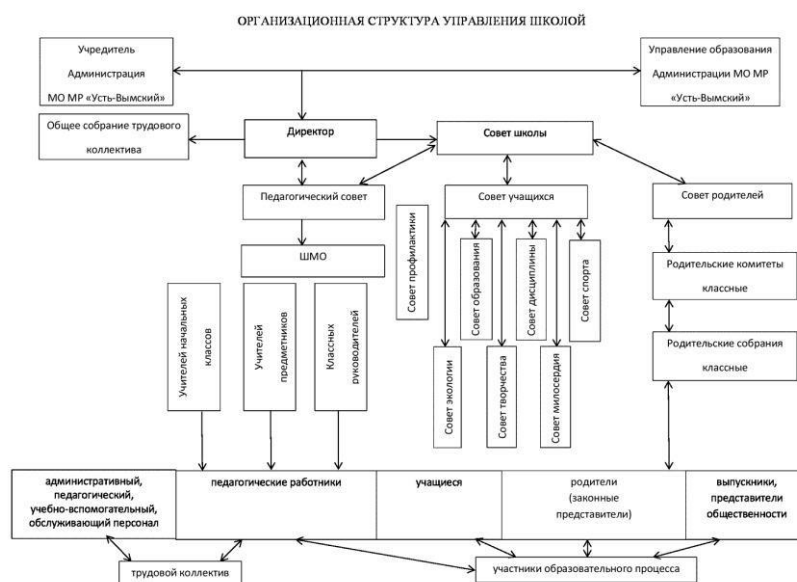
ОРГАНИЗАЦИОННАЯ СТРУКТУРА УПРАВЛЕНИЯ ШКОЛОЙ

Учредитель

Администрация

МО МР «Усть-Вымский»

Управление образования

Администрации МО МР

«Усть-Вымский»

Общее собрание трудового коллектива

Директор

Совет школы

Педагогический совет

Совет учащихся

Совет родителей

ШМО

Совет профилактики

Совет образования

Совет дисциплины

Совет спорта

Родительские комитеты классные

Учителей начальных классов

Учителей предметников

Классных руководителей

Совет экологии

Совет творчества

Совет милосердия

Родительские собрания классные

административный, педагогический, учебно-вспомогательный, обслуживающий персонал

педагогические работники

учащиеся

родители (законные представители)

выпускники, представители общественности

трудовой коллектив

участники образовательного процесса